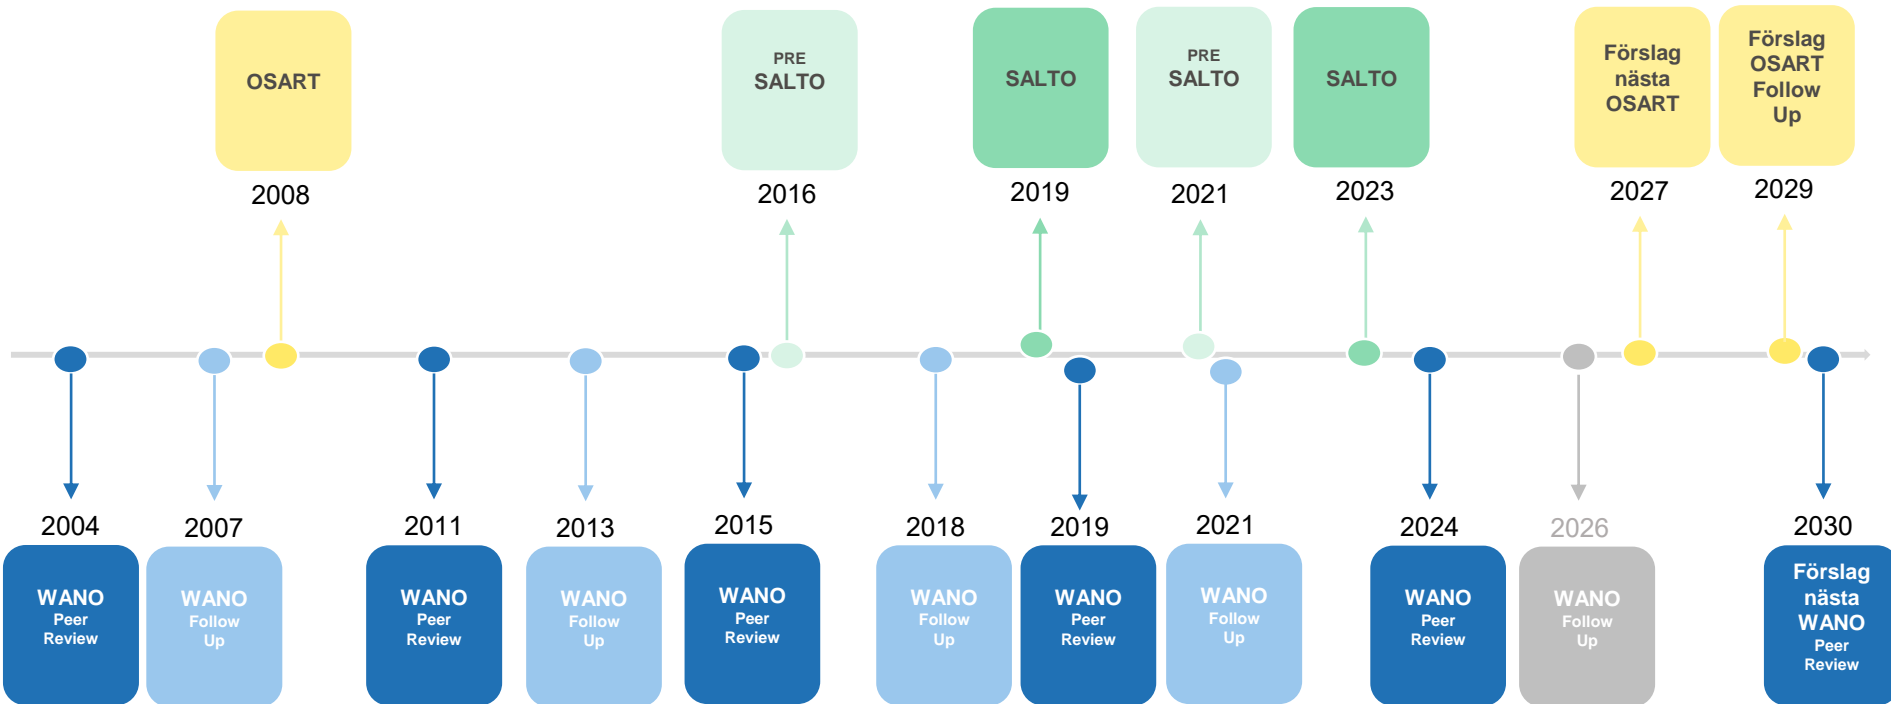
OSART
2008

PRE SALTO
2016

SALTO
2019

PRE SALTO
2021

SALTO
2023

Förslag nästa OSART
2027

Förslag OSART Follow Up
2029

2004
WANO Peer Review

2007
WANO Follow Up

2011
WANO Peer Review

2013
WANO Follow Up

2015
WANO Peer Review

2018
WANO Follow Up

2019
WANO Peer Review

2021
WANO Follow Up

2024
WANO Peer Review

2026
WANO Follow Up

2030
Förslag nästa WANO Peer Review